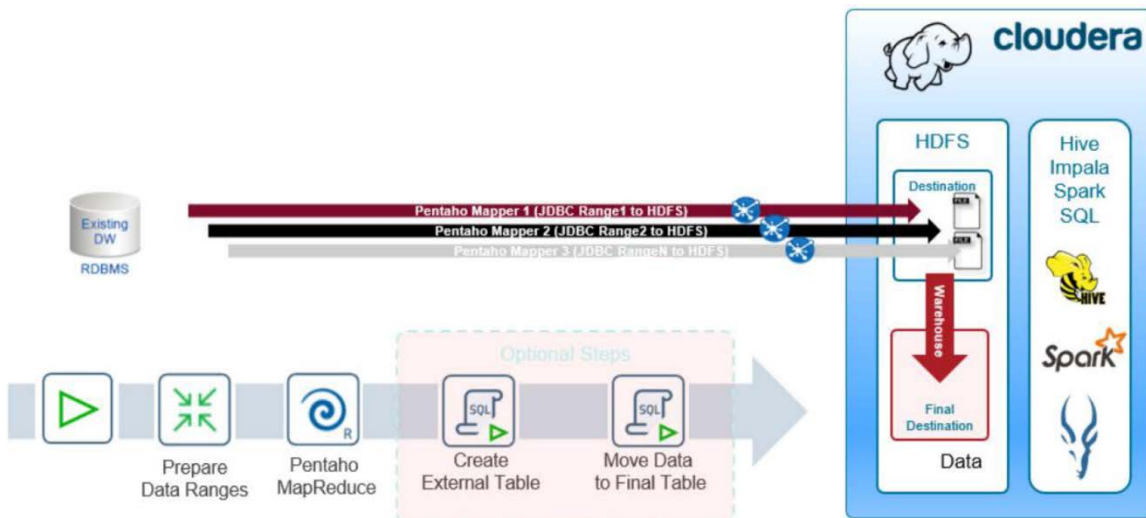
cloudera

HDFS

Destination

Hive
Impala
Spark
SQL

Existing DW

RDBMS

Pentaho Mapper 1 (JDBC Range1 to HDFS)

Pentaho Mapper 2 (JDBC Range2 to HDFS)

Pentaho Mapper 3 (JDBC RangeN to HDFS)

Warehouse

Final Destination

Data

HIVE

Spark

Optional Steps

Prepare Data Ranges

R

Pentaho MapReduce

SQL

Create External Table

SQL

Move Data to Final Table